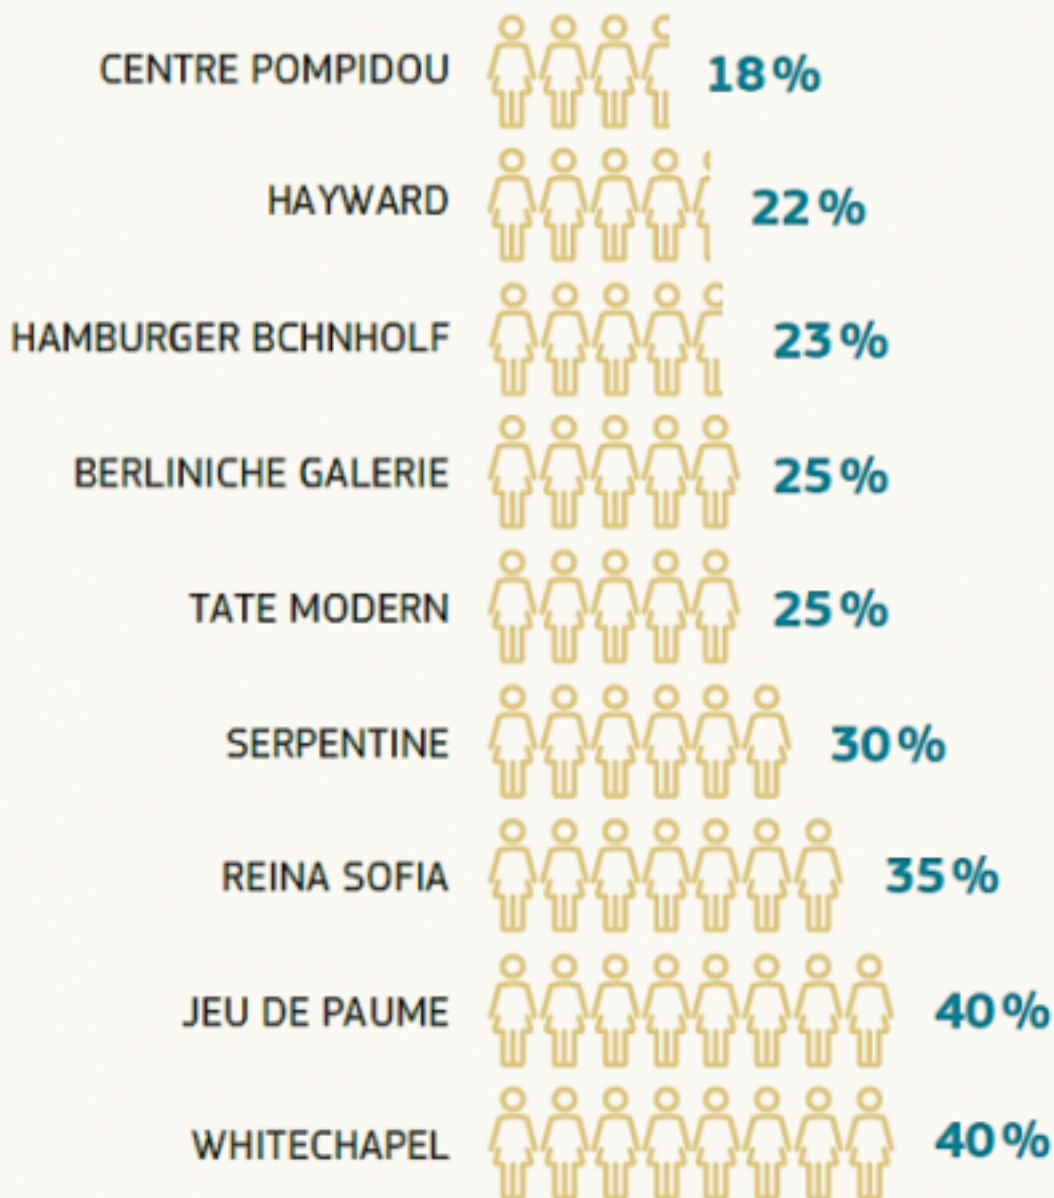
| | |
|---|---|
| CENTRE POMPIDOU | 18% |
| HAYWARD | 22% |
| HAMBURGER BCHNHOLF | 23% |
| BERLINICHE GALERIE | 25% |
| TATE MODERN | 25% |
| SERPENTINE | 30% |
| REINA SOFIA | 35% |
| JEU DE PAUME | 40% |
| WHITECHAPEL | 40% |